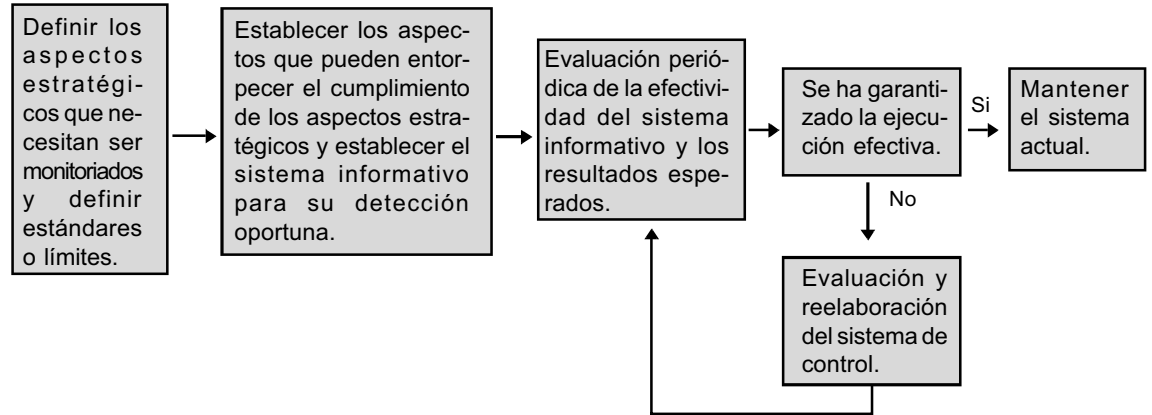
Definir los aspectos estratégicos que necesitan ser monitoriados y definir estándares o límites.

Establecer los aspectos que pueden entorpecer el cumplimiento de los aspectos estratégicos y establecer el sistema informativo para su detección oportuna.

Evaluación periódica de la efectividad del sistema informativo y los resultados esperados.

Se ha garantizado la ejecución efectiva.

Si

Mantener el sistema actual.

No

Evaluación y reelaboración del sistema de control.